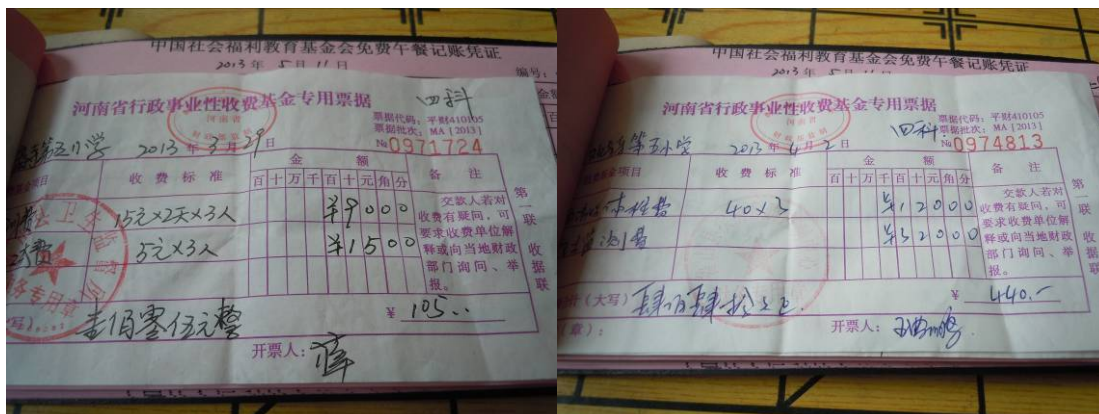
中国社会福利教育基金会免费午餐记账凭证
2013年 5月11日
编号

河南省行政事业性收费基金专用票据 四科
票据代码：平财410105
票据批次：MA〔2013〕
№0971724
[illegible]五小学 2013年3月29日

| 收费项目 | 收费标准 | 百 | 十 | 万 | 千 | 百 | 十 | 元 | 角 | 分 | 备注 |
|---|---|---|---|---|---|---|---|---|---|---|---|
| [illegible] | 15元×2天×3人 | | | | ¥ | 9 | 0 | 0 | 0 | | 交款人若对收费有疑问，可要求收费单位解释或向当地财政部门询问、举报。 |
| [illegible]费 | 5元×3人 | | | | ¥ | 1 | 5 | 0 | 0 | | |

壹佰零伍元整 ¥ 105.
开票人：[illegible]

第一联 收据联

中国社会福利教育基金会免费午餐记账凭证
2013年 5月11日

河南省行政事业性收费基金专用票据 四科
票据代码：平财410105
票据批次：MA〔2013〕
№0974813
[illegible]第五小学 2013年4月2日

| 收费项目 | 收费标准 | 百 | 十 | 万 | 千 | 百 | 十 | 元 | 角 | 分 | 备注 |
|---|---|---|---|---|---|---|---|---|---|---|---|
| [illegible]材料费 | 40×3 | | | | ¥ | 1 | 2 | 0 | 0 | 0 | 交款人若对收费有疑问，可要求收费单位解释或向当地财政部门询问、举报。 |
| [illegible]测量 | | | | | ¥ | 3 | 2 | 0 | 0 | 0 | |

（大写）肆佰肆拾元正 ¥ 440.—
（章）： 开票人：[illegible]

第一联 收据联